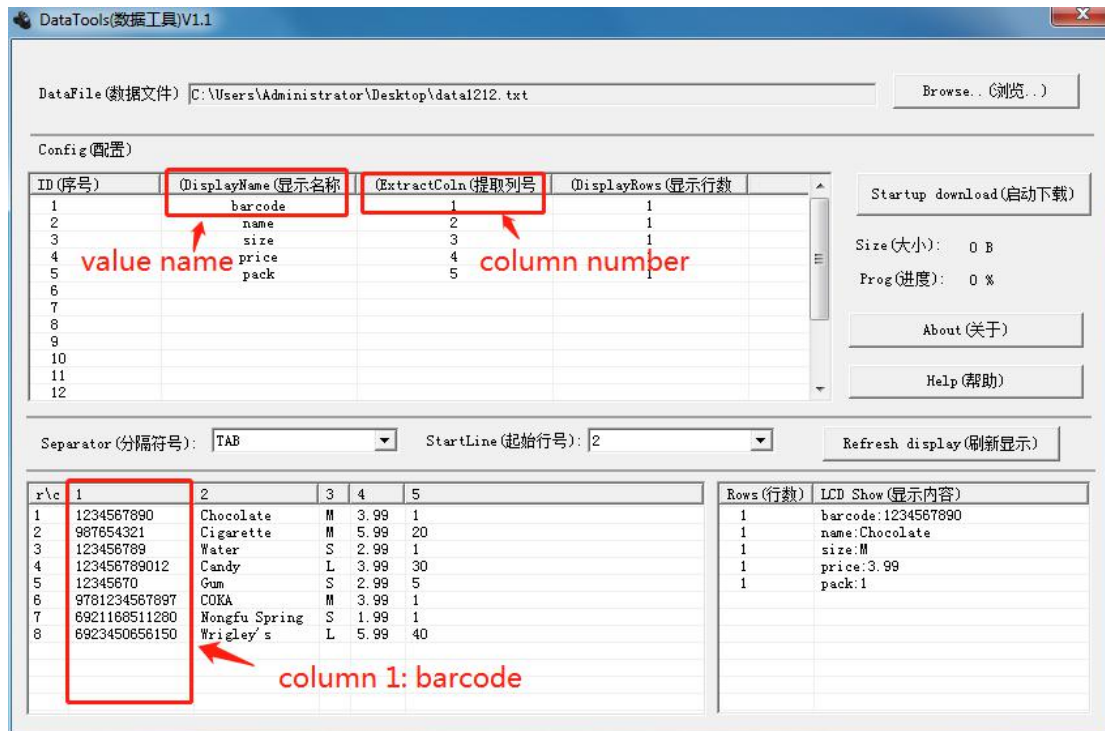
DataTools(数据工具)V1.1

DataFile(数据文件) C:\Users\Administrator\Desktop\data1212.txt

Browse..(浏览..)

Config(配置)

| ID(序号) | DisplayName(显示名称) | ExtractColn(提取列号) | DisplayRows(显示行数) |
|---|---|---|---|
| 1 | barcode | 1 | 1 |
| 2 | name | 2 | 1 |
| 3 | size | 3 | 1 |
| 4 | price | 4 | 1 |
| 5 | pack | 5 | 1 |
| 6 | | | |
| 7 | | | |
| 8 | | | |
| 9 | | | |
| 10 | | | |
| 11 | | | |
| 12 | | | |

value name

column number

Startup download(启动下载)

Size(大小): 0 B

Prog(进度): 0 %

About(关于)

Help(帮助)

Separator(分隔符号): TAB

StartLine(起始行号): 2

Refresh display(刷新显示)

| r\c | 1 | 2 | 3 | 4 | 5 |
|---|---|---|---|---|---|
| 1 | 1234567890 | Chocolate | M | 3.99 | 1 |
| 2 | 987654321 | Cigarette | M | 5.99 | 20 |
| 3 | 123456789 | Water | S | 2.99 | 1 |
| 4 | 123456789012 | Candy | L | 3.99 | 30 |
| 5 | 12345670 | Gum | S | 2.99 | 5 |
| 6 | 9781234567897 | COKA | M | 3.99 | 1 |
| 7 | 6921168511280 | Nongfu Spring | S | 1.99 | 1 |
| 8 | 6923450656150 | Wrigley's | L | 5.99 | 40 |

column 1: barcode

| Rows(行数) | LCD Show(显示内容) |
|---|---|
| 1 | barcode:1234567890 |
| 1 | name:Chocolate |
| 1 | size:M |
| 1 | price:3.99 |
| 1 | pack:1 |